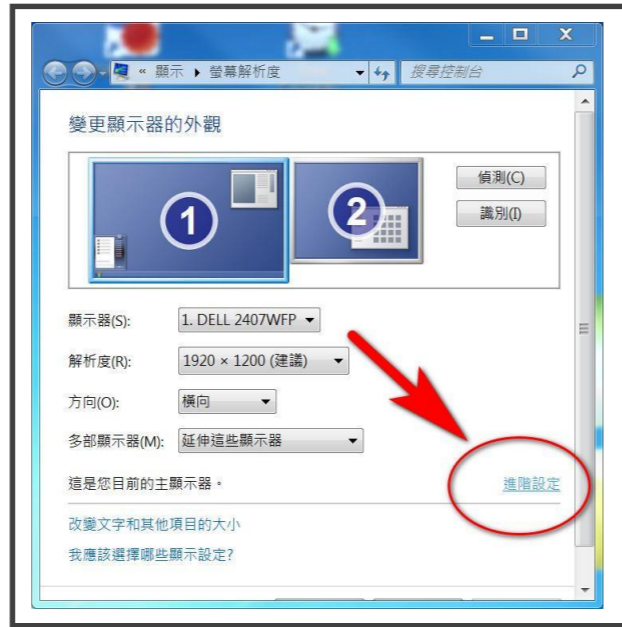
« 顯示 ▸ 螢幕解析度

搜尋控制台

變更顯示器的外觀

1

2

偵測(C)

識別(I)

顯示器(S): 1. DELL 2407WFP

解析度(R): 1920 × 1200 (建議)

方向(O): 橫向

多部顯示器(M): 延伸這些顯示器

這是您目前的主顯示器。

進階設定

改變文字和其他項目的大小

我應該選擇哪些顯示設定?